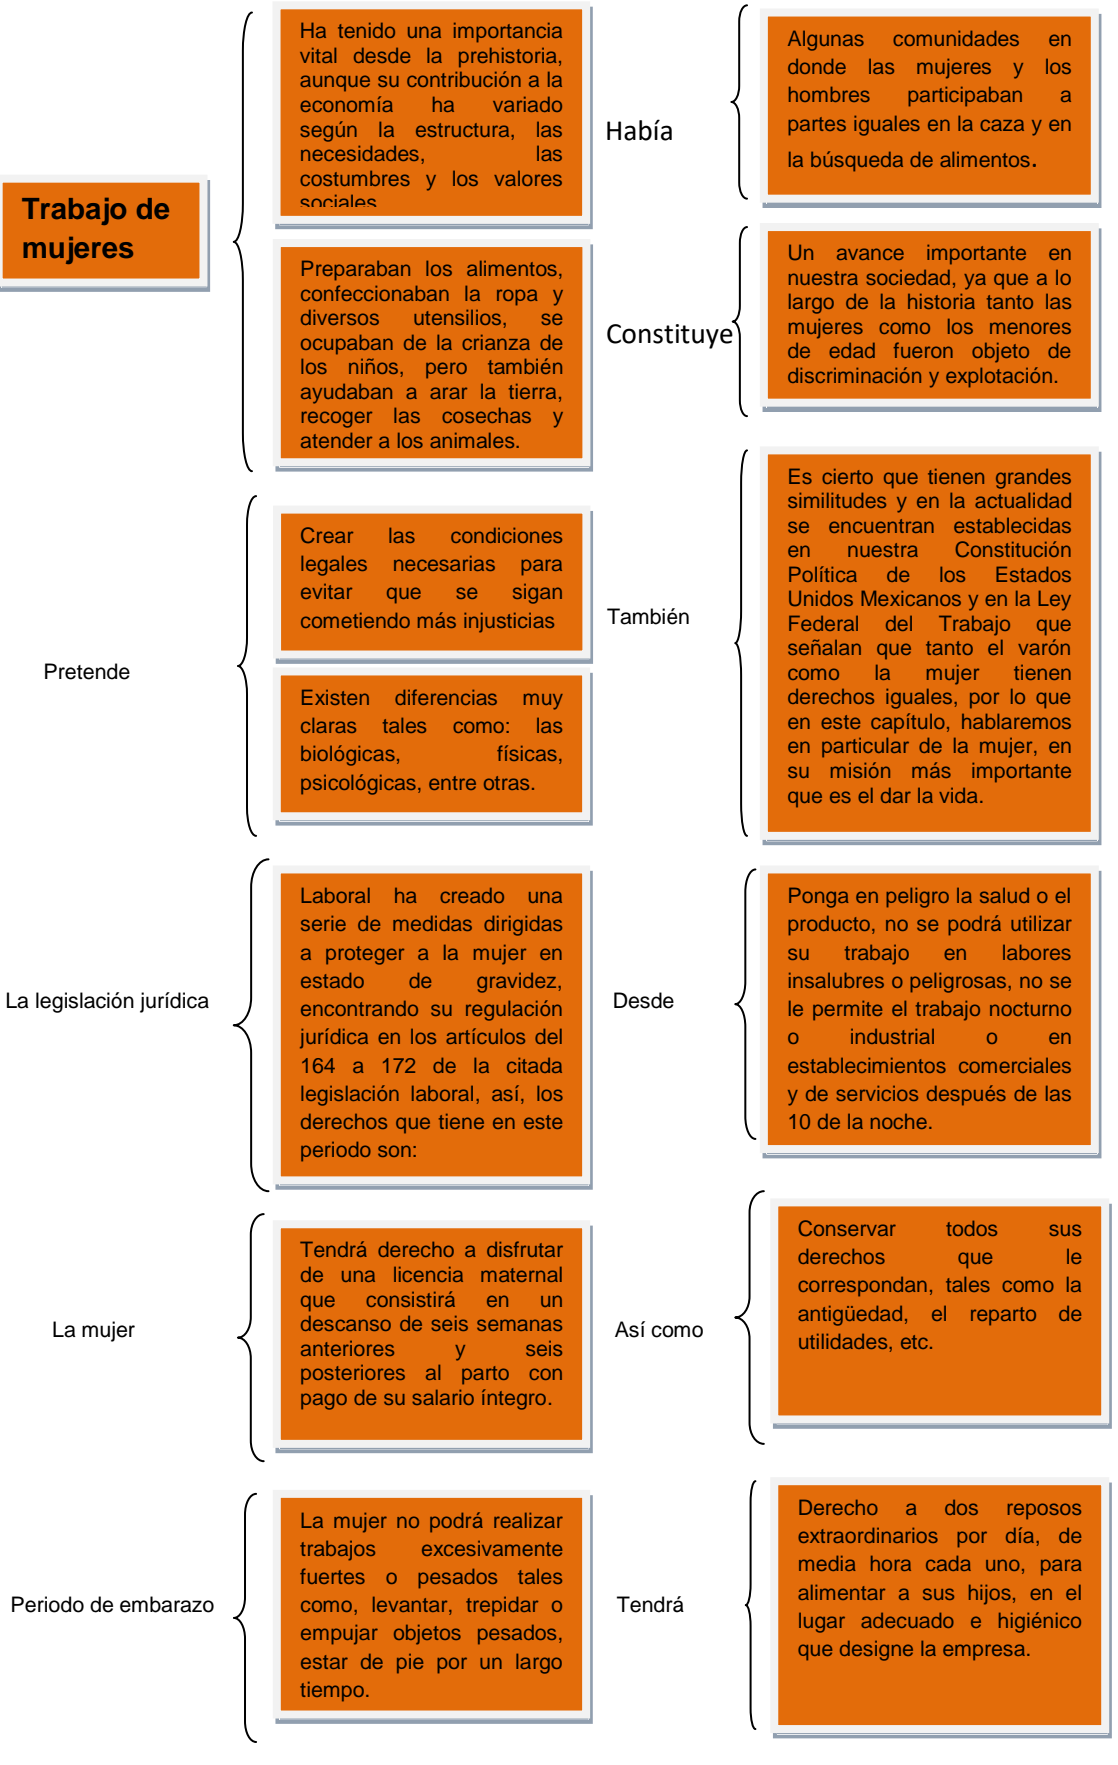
Trabajo de mujeres

Ha tenido una importancia vital desde la prehistoria, aunque su contribución a la economía ha variado según la estructura, las necesidades, las costumbres y los valores sociales

Preparaban los alimentos, confeccionaban la ropa y diversos utensilios, se ocupaban de la crianza de los niños, pero también ayudaban a arar la tierra, recoger las cosechas y atender a los animales.

Había

Algunas comunidades en donde las mujeres y los hombres participaban a partes iguales en la caza y en la búsqueda de alimentos.

Constituye

Un avance importante en nuestra sociedad, ya que a lo largo de la historia tanto las mujeres como los menores de edad fueron objeto de discriminación y explotación.

Pretende

Crear las condiciones legales necesarias para evitar que se sigan cometiendo más injusticias

Existen diferencias muy claras tales como: las biológicas, físicas, psicológicas, entre otras.

También

Es cierto que tienen grandes similitudes y en la actualidad se encuentran establecidas en nuestra Constitución Política de los Estados Unidos Mexicanos y en la Ley Federal del Trabajo que señalan que tanto el varón como la mujer tienen derechos iguales, por lo que en este capítulo, hablaremos en particular de la mujer, en su misión más importante que es el dar la vida.

La legislación jurídica

Laboral ha creado una serie de medidas dirigidas a proteger a la mujer en estado de gravidez, encontrando su regulación jurídica en los artículos del 164 a 172 de la citada legislación laboral, así, los derechos que tiene en este periodo son:

Desde

Ponga en peligro la salud o el producto, no se podrá utilizar su trabajo en labores insalubres o peligrosas, no se le permite el trabajo nocturno o industrial o en establecimientos comerciales y de servicios después de las 10 de la noche.

La mujer

Tendrá derecho a disfrutar de una licencia maternal que consistirá en un descanso de seis semanas anteriores y seis posteriores al parto con pago de su salario íntegro.

Así como

Conservar todos sus derechos que le correspondan, tales como la antigüedad, el reparto de utilidades, etc.

Periodo de embarazo

La mujer no podrá realizar trabajos excesivamente fuertes o pesados tales como, levantar, trepidar o empujar objetos pesados, estar de pie por un largo tiempo.

Tendrá

Derecho a dos reposos extraordinarios por día, de media hora cada uno, para alimentar a sus hijos, en el lugar adecuado e higiénico que designe la empresa.